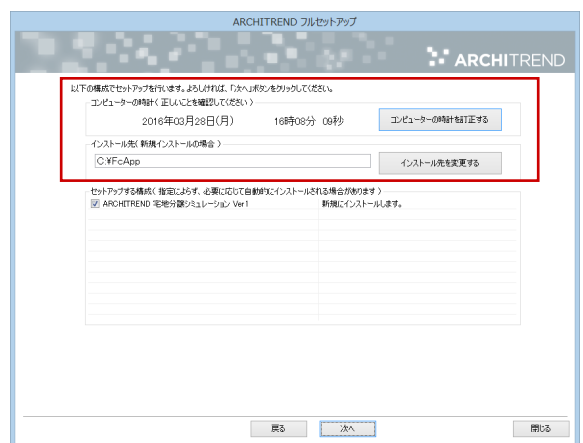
ARCHITREND フルセットアップ

ARCHITREND

以下の構成でセットアップを行います。よろしければ、「次へ」ボタンをクリックしてください。

コンピューターの時計（正しいことを確認してください）

2016年03月28日(月)　16時08分 09秒

コンピューターの時計を訂正する

インストール先（新規インストールの場合）

C:¥FcApp

インストール先を変更する

セットアップする構成（指定によらず、必要に応じて自動的にインストールされる場合があります）

☑ ARCHITREND 宅地分譲シミュレーション Ver1　新規にインストールします。

戻る　次へ　閉じる